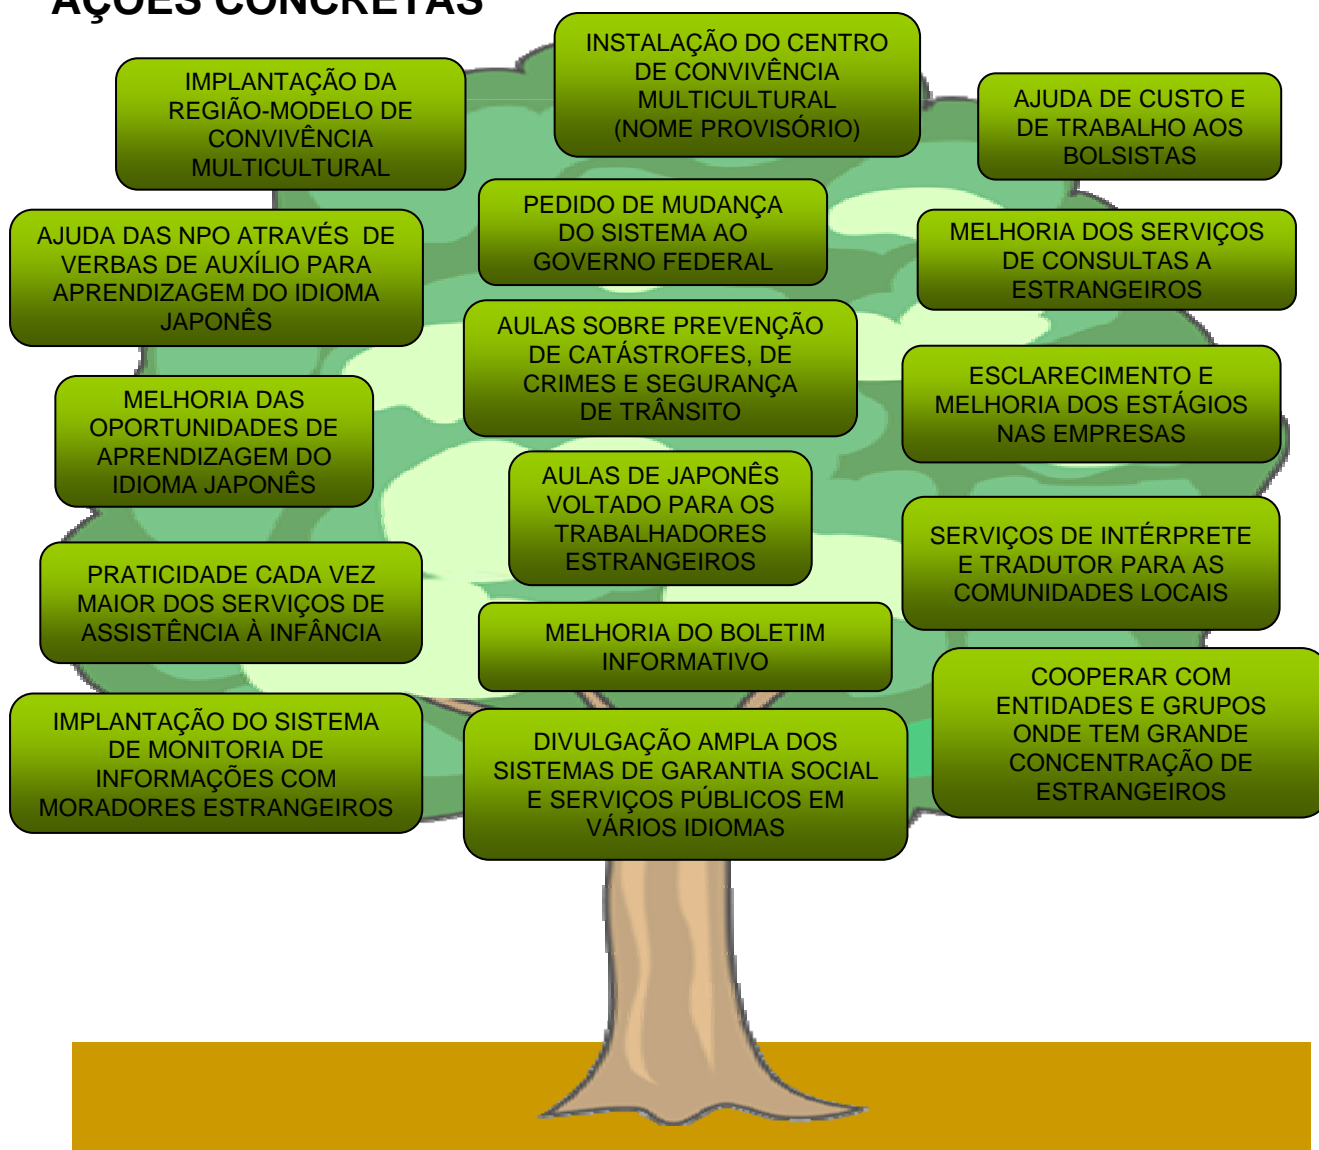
AÇÕES CONCRETAS

IMPLANTAÇÃO DA REGIÃO-MODELO DE CONVIVÊNCIA MULTICULTURAL

INSTALAÇÃO DO CENTRO DE CONVIVÊNCIA MULTICULTURAL (NOME PROVISÓRIO)

AJUDA DE CUSTO E DE TRABALHO AOS BOLSISTAS

AJUDA DAS NPO ATRAVÉS DE VERBAS DE AUXÍLIO PARA APRENDIZAGEM DO IDIOMA JAPONÊS

PEDIDO DE MUDANÇA DO SISTEMA AO GOVERNO FEDERAL

MELHORIA DOS SERVIÇOS DE CONSULTAS A ESTRANGEIROS

AULAS SOBRE PREVENÇÃO DE CATÁSTROFES, DE CRIMES E SEGURANÇA DE TRÂNSITO

MELHORIA DAS OPORTUNIDADES DE APRENDIZAGEM DO IDIOMA JAPONÊS

ESCLARECIMENTO E MELHORIA DOS ESTÁGIOS NAS EMPRESAS

AULAS DE JAPONÊS VOLTADO PARA OS TRABALHADORES ESTRANGEIROS

PRATICIDADE CADA VEZ MAIOR DOS SERVIÇOS DE ASSISTÊNCIA À INFÂNCIA

SERVIÇOS DE INTÉRPRETE E TRADUTOR PARA AS COMUNIDADES LOCAIS

MELHORIA DO BOLETIM INFORMATIVO

COOPERAR COM ENTIDADES E GRUPOS ONDE TEM GRANDE CONCENTRAÇÃO DE ESTRANGEIROS

IMPLANTAÇÃO DO SISTEMA DE MONITORIA DE INFORMAÇÕES COM MORADORES ESTRANGEIROS

DIVULGAÇÃO AMPLA DOS SISTEMAS DE GARANTIA SOCIAL E SERVIÇOS PÚBLICOS EM VÁRIOS IDIOMAS